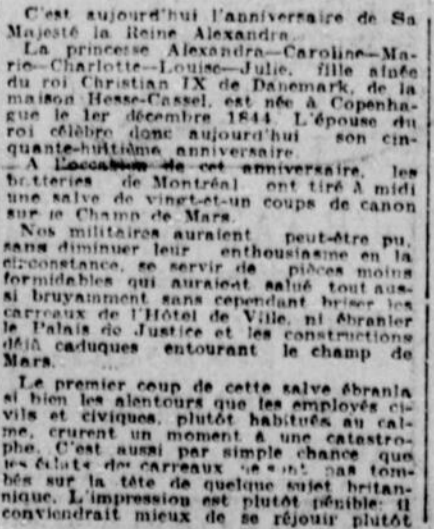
C'est aujourd'hui l'anniversaire de Sa Majesté la Reine Alexandra.

La princesse Alexandra—Caroline—Marie—Charlotte—Louise—Julie, fille ainée du roi Christian IX de Danemark, de la maison Hesse-Cassel, est née à Copenhague le 1er décembre 1844. L'épouse du roi célèbre donc aujourd'hui son cinquante-huitième anniversaire.

A l'occasion de cet anniversaire, les batteries de Montréal ont tiré à midi une salve de vingt-et-un coups de canon sur le Champ de Mars.

Nos militaires auraient peut-être pu, sans diminuer leur enthousiasme en la circonstance, se servir de pièces moins formidables qui auraient salué tout aussi bruyamment sans cependant briser les carreaux de l'Hôtel de Ville, ni ébranler le Palais de Justice et les constructions déjà caduques entourant le champ de Mars.

Le premier coup de cette salve ébranla si bien les alentours que les employés civils et civiques, plutôt habitués au calme, crurent un moment à une catastrophe. C'est aussi par simple chance que les éclats des carreaux ne sont pas tombés sur la tête de quelque sujet britannique. L'impression est plutôt pénible: il conviendrait mieux de se réjouir plutôt